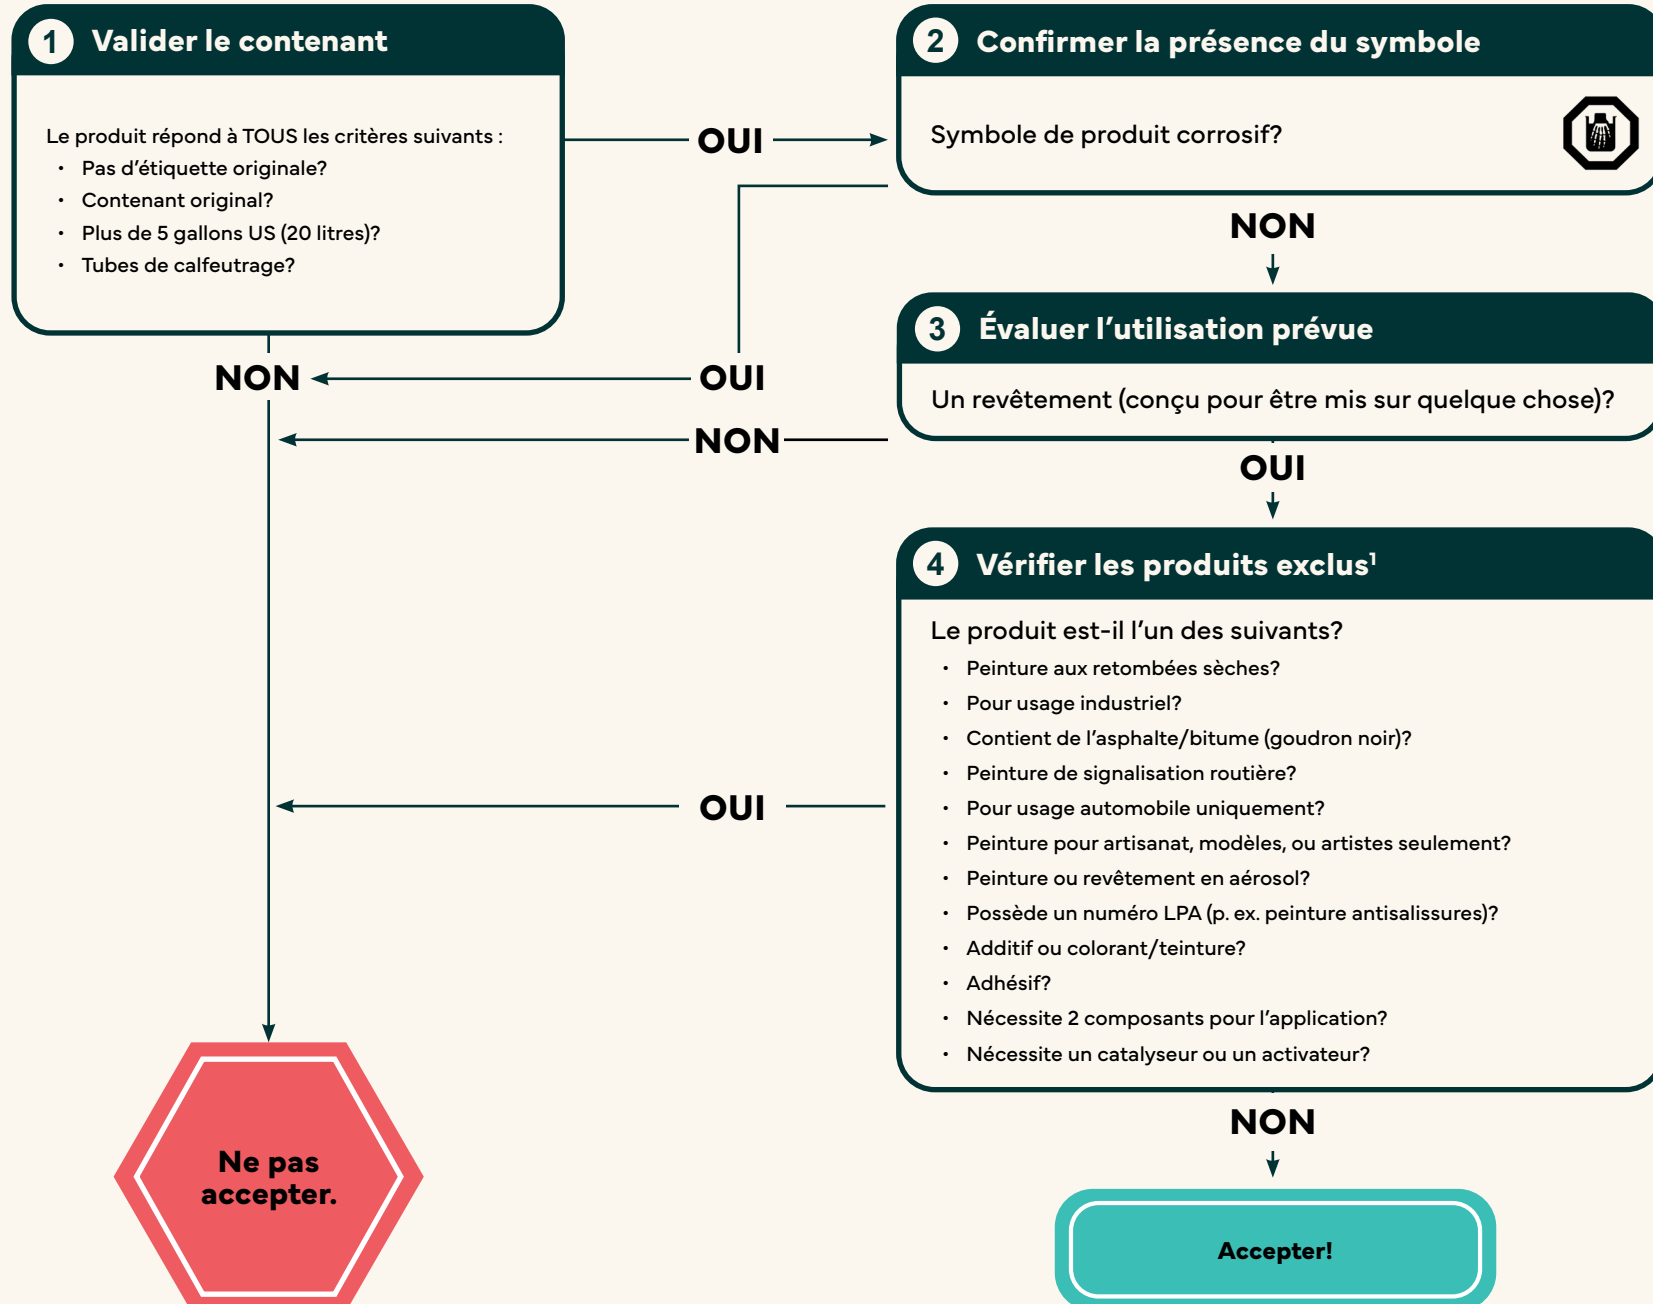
1 Valider le contenant

Le produit répond à TOUS les critères suivants :
- Pas d’étiquette originale?
- Contenant original?
- Plus de 5 gallons US (20 litres)?
- Tubes de calfeutrage?

OUI

2 Confirmer la présence du symbole

Symbole de produit corrosif?

NON

3 Évaluer l’utilisation prévue

Un revêtement (conçu pour être mis sur quelque chose)?

NON

OUI

NON

OUI

4 Vérifier les produits exclus$^1$

Le produit est-il l’un des suivants?
- Peinture aux retombées sèches?
- Pour usage industriel?
- Contient de l’asphalte/bitume (goudron noir)?
- Peinture de signalisation routière?
- Pour usage automobile uniquement?
- Peinture pour artisanat, modèles, ou artistes seulement?
- Peinture ou revêtement en aérosol?
- Possède un numéro LPA (p. ex. peinture antisalissures)?
- Additif ou colorant/teinture?
- Adhésif?
- Nécessite 2 composants pour l’application?
- Nécessite un catalyseur ou un activateur?

OUI

NON

Ne pas accepter.

Accepter!